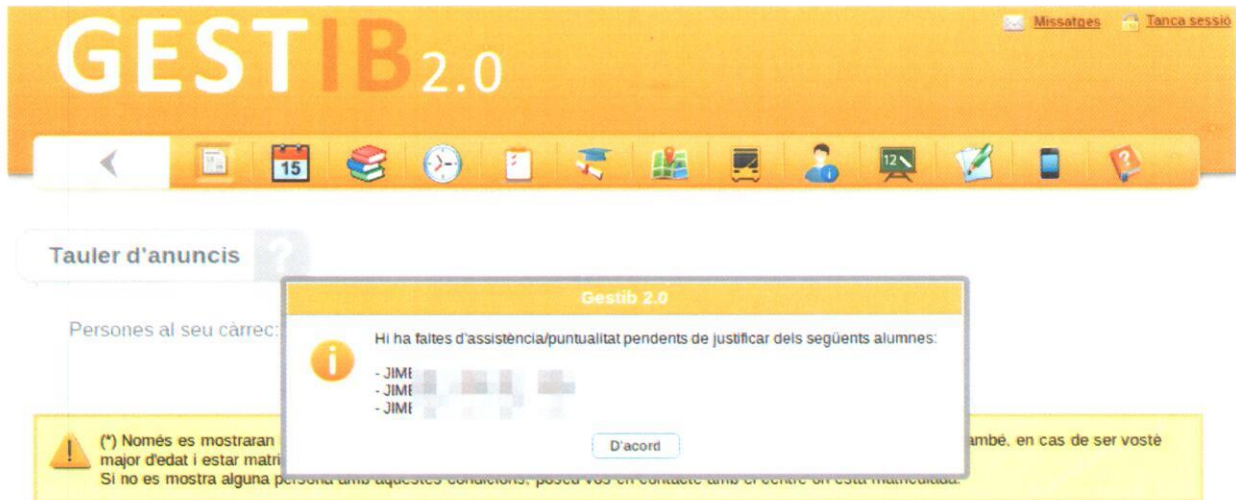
GESTIB 2.0

Missatges Tanca sessió

15

12

Tauler d'anuncis

Persones al seu càrrec:

Gestib 2.0

Hi ha faltes d'assistència/puntualitat pendents de justificar dels següents alumnes:

- JIME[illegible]
- JIME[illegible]
- JIME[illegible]

D'acord

(*) Només es mostraran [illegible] també, en cas de ser vostè major d'edat i estar matri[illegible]
Si no es mostra alguna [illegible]